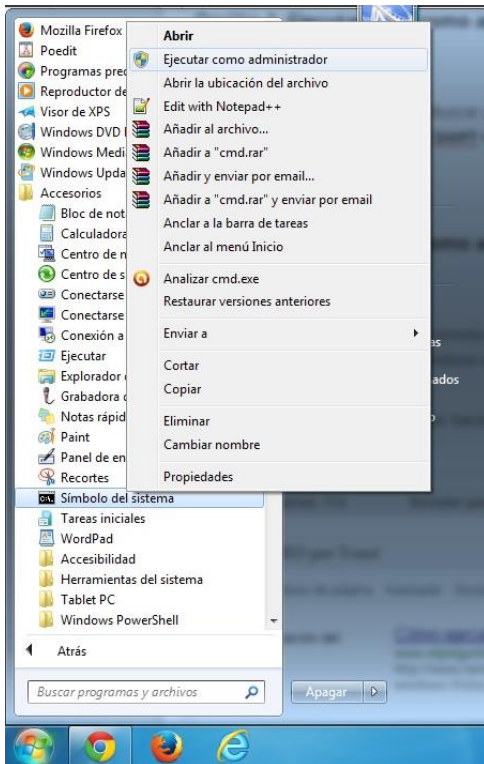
Mozilla Firefox
Poedit
Programas pred
Reproductor de
Visor de XPS
Windows DVD
Windows Medi
Windows Upda
Accesorios
Bloc de not
Calculadora
Centro de n
Centro de s
Conectarse
Conectarse
Conexión a
Ejecutar
Explorador
Grabadora
Notas rápid
Paint
Panel de en
Recortes
Símbolo del sistema
Tareas iniciales
WordPad
Accesibilidad
Herramientas del sistema
Tablet PC
Windows PowerShell

Atrás

Buscar programas y archivos

Apagar

Abrir
Ejecutar como administrador
Abrir la ubicación del archivo
Edit with Notepad++
Añadir al archivo...
Añadir a "cmd.rar"
Añadir y enviar por email...
Añadir a "cmd.rar" y enviar por email
Anclar a la barra de tareas
Anclar al menú Inicio
Analizar cmd.exe
Restaurar versiones anteriores
Enviar a
Cortar
Copiar
Eliminar
Cambiar nombre
Propiedades